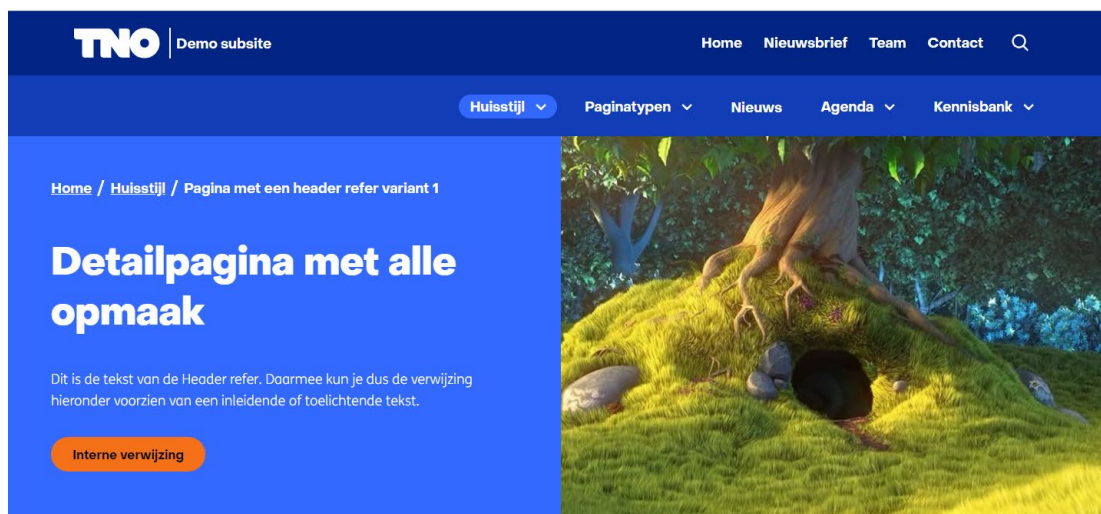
TNO Demo subsite

Home Nieuwsbrief Team Contact

Huisstijl Paginatypen Nieuws Agenda Kennisbank

Home / Huisstijl / Pagina met een header refer variant 1

Detailpagina met alle opmaak

Dit is de tekst van de Header refer. Daarmee kun je dus de verwijzing hieronder voorzien van een inleidende of toelichtende tekst.

Interne verwijzing